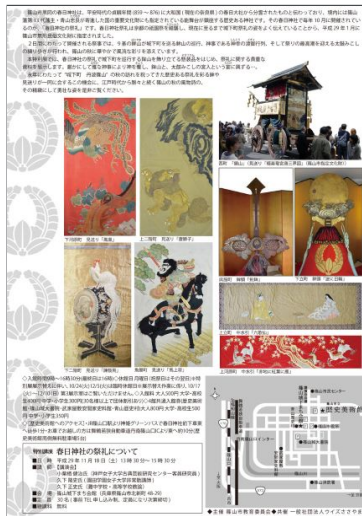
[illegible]

下河原町 見送り「鳳凰」

上河原町 見送り「鯉群子」

西町 「鍋山」（見送り「唐獅子牡丹」）

下河原町 後幕

上河原町 後幕

下河原町 見送り「鬼退治」

魚屋町 見送り「翔・乗」

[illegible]

春日神社の祭礼について

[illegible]

●主催 篠山市教育委員会 ●共催 一般社団法人ウイズささやま